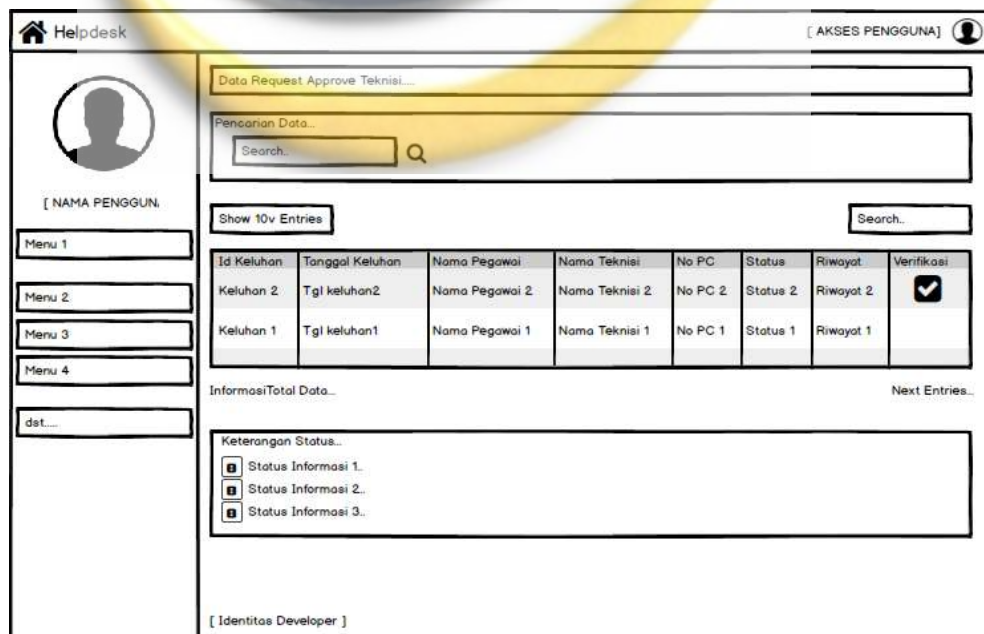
Helpdesk

[ AKSES PENGGUNA]

[ NAMA PENGGUN.

Menu 1

Menu 2

Menu 3

Menu 4

dst.....

Data Request Approve Teknisi....

Pencarian Data...

Search..

Show 10v Entries

Search..

| Id Keluhan | Tanggal Keluhan | Nama Pegawai | Nama Teknisi | No PC | Status | Riwayat | Verifikasi |
|---|---|---|---|---|---|---|---|
| Keluhan 2 | Tgl keluhan2 | Nama Pegawai 2 | Nama Teknisi 2 | No PC 2 | Status 2 | Riwayat 2 | ✔ |
| Keluhan 1 | Tgl keluhan1 | Nama Pegawai 1 | Nama Teknisi 1 | No PC 1 | Status 1 | Riwayat 1 | |

InformasiTotal Data..

Next Entries..

Keterangan Status...

Status Informasi 1..

Status Informasi 2..

Status Informasi 3..

[ Identitas Developer ]